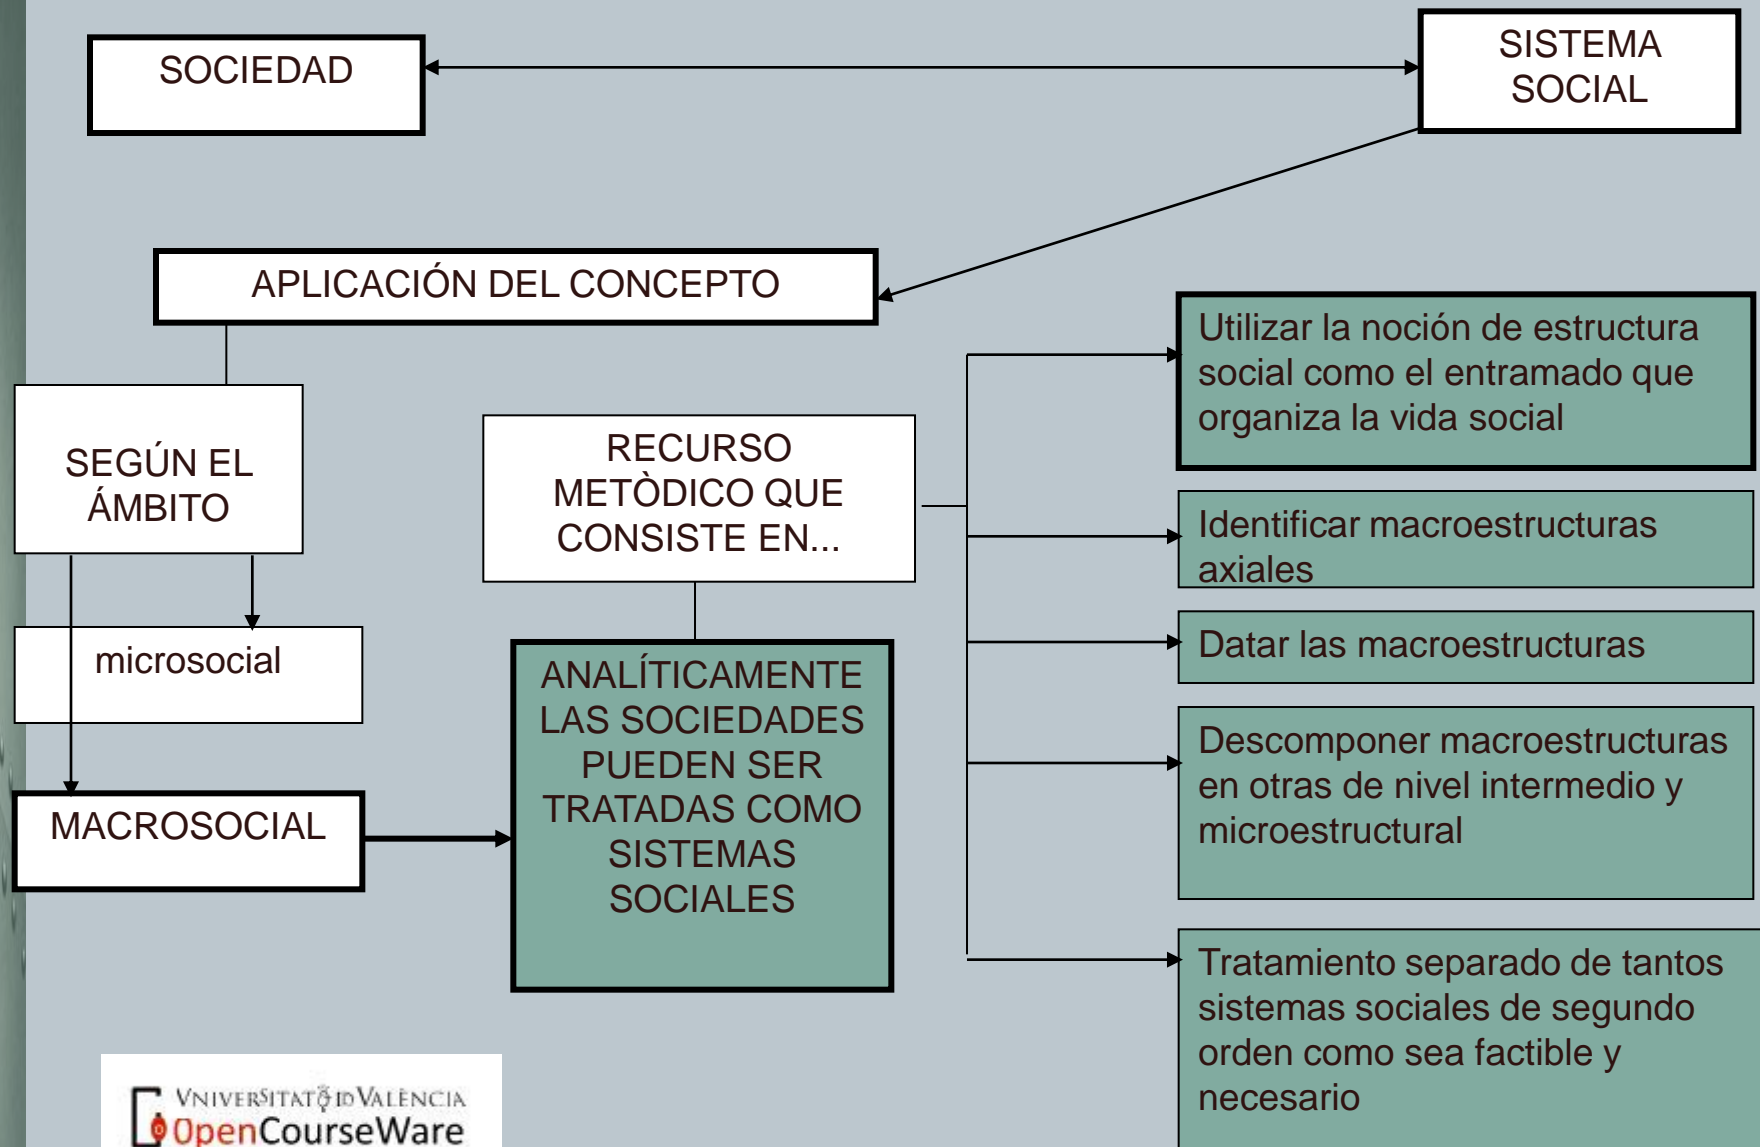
SOCIEDAD

SISTEMA SOCIAL

APLICACIÓN DEL CONCEPTO

SEGÚN EL ÁMBITO

microsocial

MACROSOCIAL

RECURSO METÒDICO QUE CONSISTE EN...

ANALÍTICAMENTE LAS SOCIEDADES PUEDEN SER TRATADAS COMO SISTEMAS SOCIALES

Utilizar la noción de estructura social como el entramado que organiza la vida social

Identificar macroestructuras axiales

Datar las macroestructuras

Descomponer macroestructuras en otras de nivel intermedio y microestructural

Tratamiento separado de tantos sistemas sociales de segundo orden como sea factible y necesario

VNIVERSITAT DE VALÈNCIA
OpenCourseWare